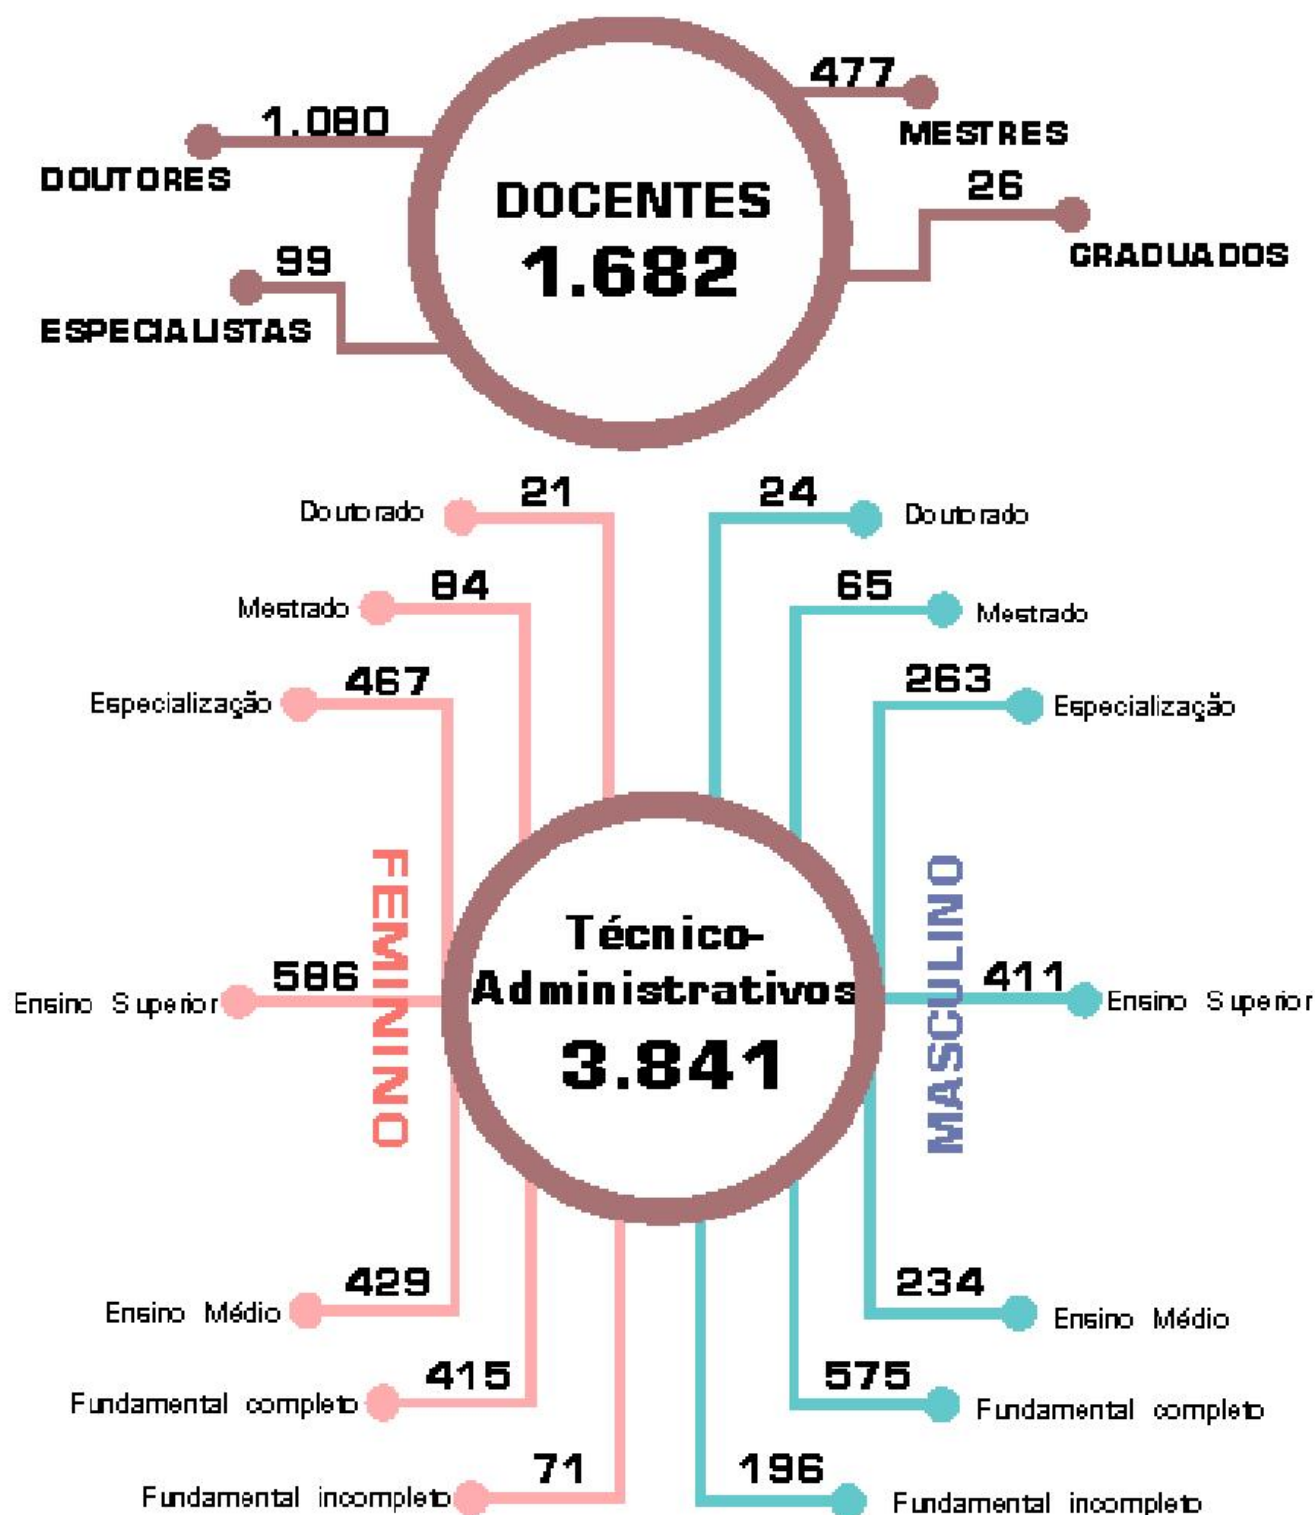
1.080
DOUTORES

477
MESTRES

DOCENTES
1.682

26
GRADUADOS

99
ESPECIALISTAS

21
Doutorado

24
Doutorado

84
Mestrado

65
Mestrado

467
Especialização

263
Especialização

FEMININO

Técnico-Administrativos
3.841

MASCULINO

586
Ensino Superior

411
Ensino Superior

429
Ensino Médio

234
Ensino Médio

415
Fundamental completo

575
Fundamental completo

71
Fundamental incompleto

196
Fundamental incompleto